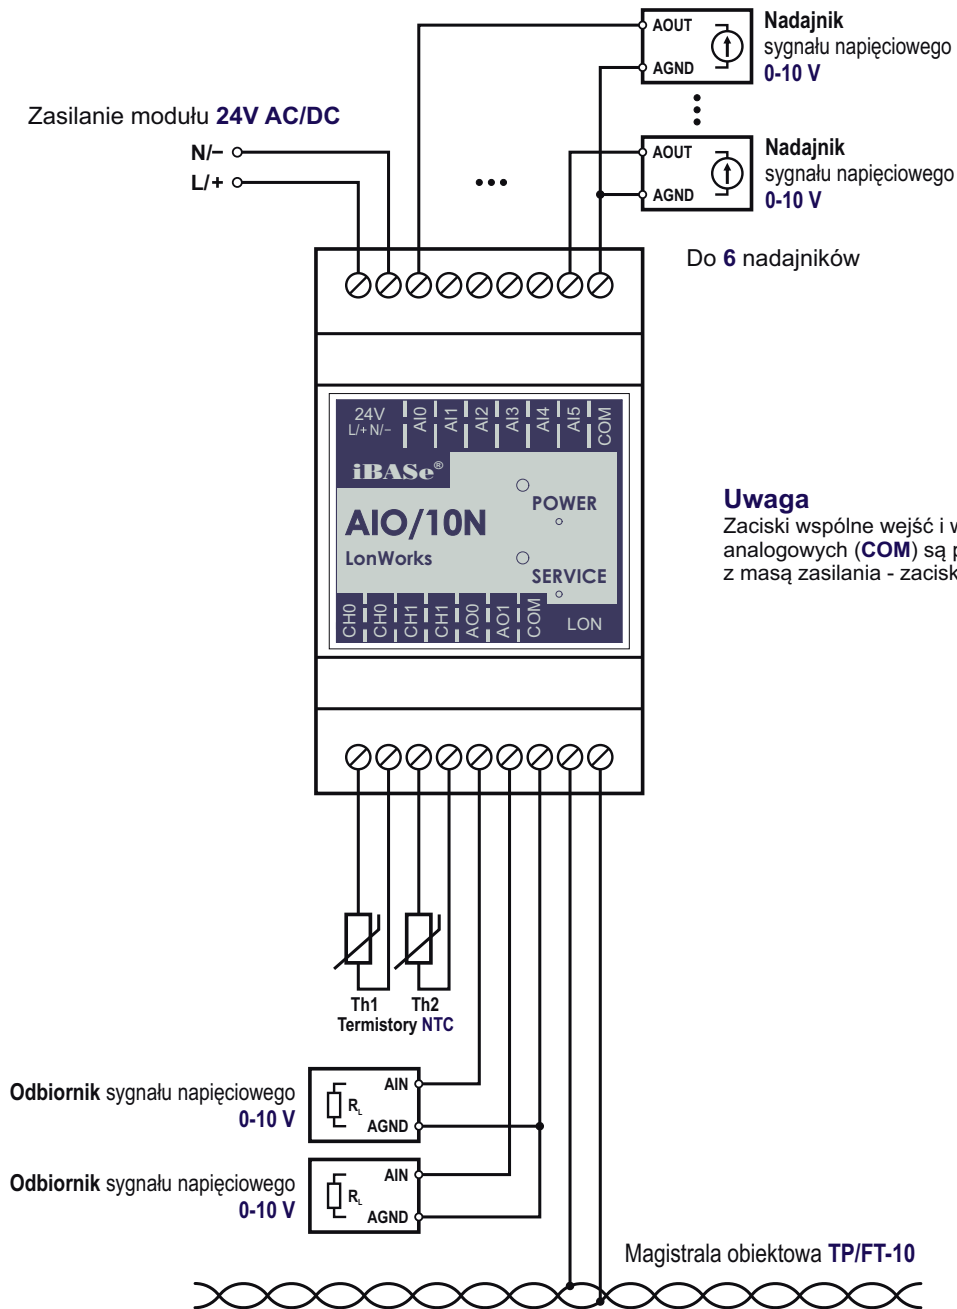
AOUT
AGND
Nadajnik sygnału napięciowego 0-10 V

AOUT
AGND
Nadajnik sygnału napięciowego 0-10 V

Zasilanie modułu 24V AC/DC
N/–
L/+

Do 6 nadajników

24V L/+ N/– AI0 AI1 AI2 AI3 AI4 AI5 COM

iBASe®

AIO/10N
LonWorks

POWER
SERVICE

CH0 CH0 CH1 CH1 AO0 AO1 COM LON

Uwaga
Zaciski wspólne wejść i w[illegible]
analogowych (COM) są p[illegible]
z masą zasilania - zacisk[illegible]

Th1 Th2
Termistory NTC

Odbiornik sygnału napięciowego 0-10 V
$R_L$
AIN
AGND

Odbiornik sygnału napięciowego 0-10 V
$R_L$
AIN
AGND

Magistrala obiektowa TP/FT-10